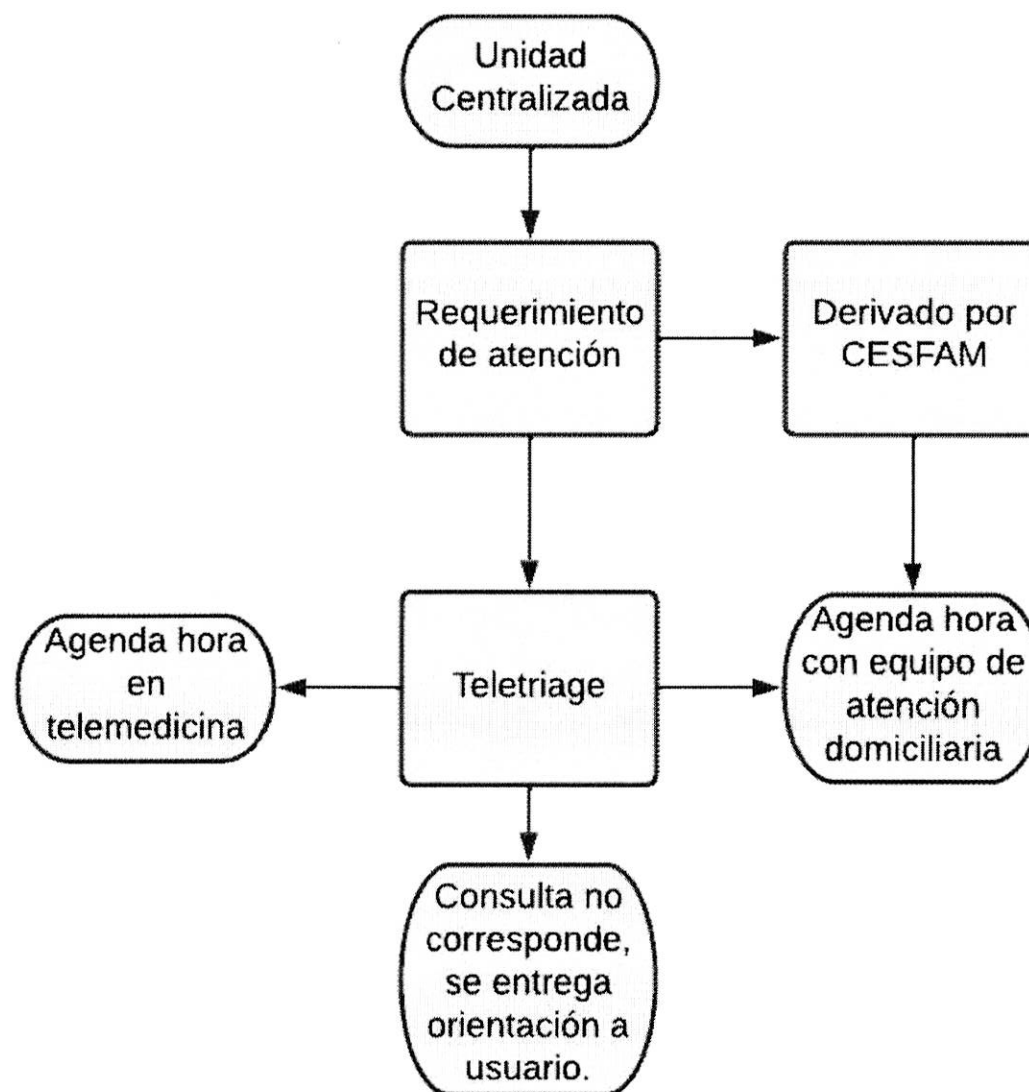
Unidad Centralizada

Requerimiento de atención

Derivado por CESFAM

Agenda hora en telemedicina

Teletriage

Agenda hora con equipo de atención domiciliaria

Consulta no corresponde, se entrega orientación a usuario.